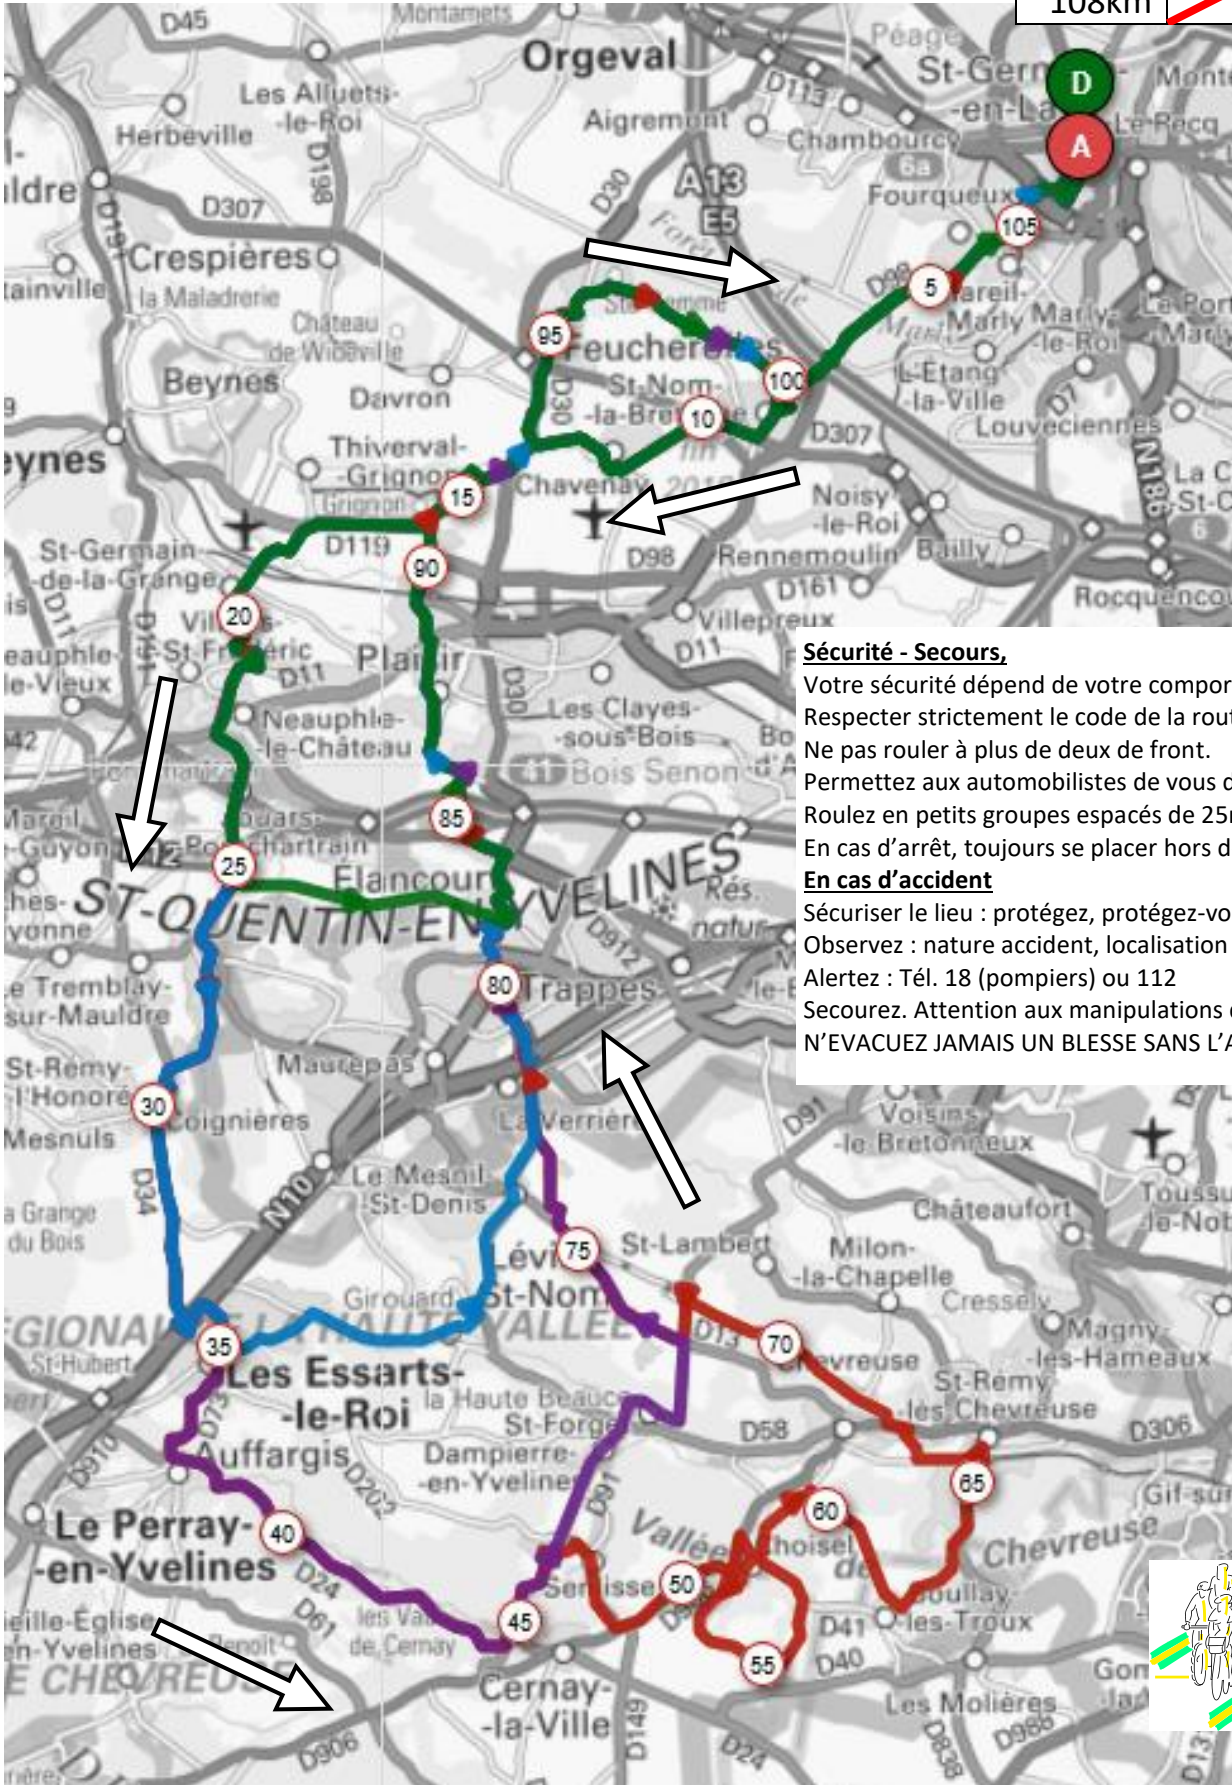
108km

D
A

Sécurité - Secours,
Votre sécurité dépend de votre compor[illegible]
Respecter strictement le code de la rou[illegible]
Ne pas rouler à plus de deux de front.
Permettez aux automobilistes de vous d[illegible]
Roulez en petits groupes espacés de 25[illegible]
En cas d'arrêt, toujours se placer hors d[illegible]
En cas d'accident
Sécuriser le lieu : protégez, protégez-vo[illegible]
Observez : nature accident, localisation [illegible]
Alertez : Tél. 18 (pompiers) ou 112
Secourez. Attention aux manipulations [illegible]
N'EVACUEZ JAMAIS UN BLESSE SANS L'A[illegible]

105 5 95 100 10 15 90 20 25 85 80 30 75 70 35 65 60 40 50 45 55

D45 Montamets Orgeval Péage St-Germ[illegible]-en-La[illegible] Monte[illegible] Les Alluets-le-Roi Herbeville D198 Aigremont D113 Chambourcy Le Pecq A13 E5 Fourqueux D30 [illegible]ldre D307 Crespières D191 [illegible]tainville la Maladrerie Château de Wideville Mareil-Marly Marly-le-Roi Port-Marly Feucherolles St-Nom-la-Bretèche Beynes Davron L'Etang-la-Ville Louveciennes D307 D7 N186 Thiverval-Grignon Grignon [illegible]ynes Chavenay Noisy-le-Roi La C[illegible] St-C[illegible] D119 Rennemoulin Bailly D98 St-Germain-de-la-Grange D161 Rocquencou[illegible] D11 Villepreux Villiers-St-Frédéric Plaisir D11 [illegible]eauphle-le-Vieux D30 Les Clayes-sous-Bois Neauphle-le-Château Bois Senon Marcil-Guyon Jouars-Pontchartrain Elancourt ST-QUENTIN-EN-YVELINES Rés. natur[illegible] D912 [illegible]hes-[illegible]vonne Le Tremblay-sur-Mauldre Trappes St-Rémy-l'Honoré Maurepas Voisins-le-Bretonneux Coignières Mesnuls La Verrière D91 N10 Le Mesnil-St-Denis D34 Châteaufort Toussu-le-Not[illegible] la Grange du Bois Lévis-St-Nom St-Lambert Milon-la-Chapelle Cressely Girouard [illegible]GIONA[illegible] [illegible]VALLEE St-Hubert Les Essarts-le-Roi Chevreuse Magny-les-Hameaux St-Rémy-lès-Chevreuse D306 la Haute Beauce St-Forget Auffargis D73 D58 D202 Dampierre-en-Yvelines D91 D910 Le Perray-en-Yvelines Vallée de Choisel Chevreuse Gif-sur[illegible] Senlisse Boullay-les-Troux D24 D61 les Vaux de Cernay D41 D40 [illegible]ieille-Eglise-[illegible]n-Yvelines Cernay-la-Ville Gom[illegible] -la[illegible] Les Molières D149 D24 D838 D988 D906 CHEVREU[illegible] D13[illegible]